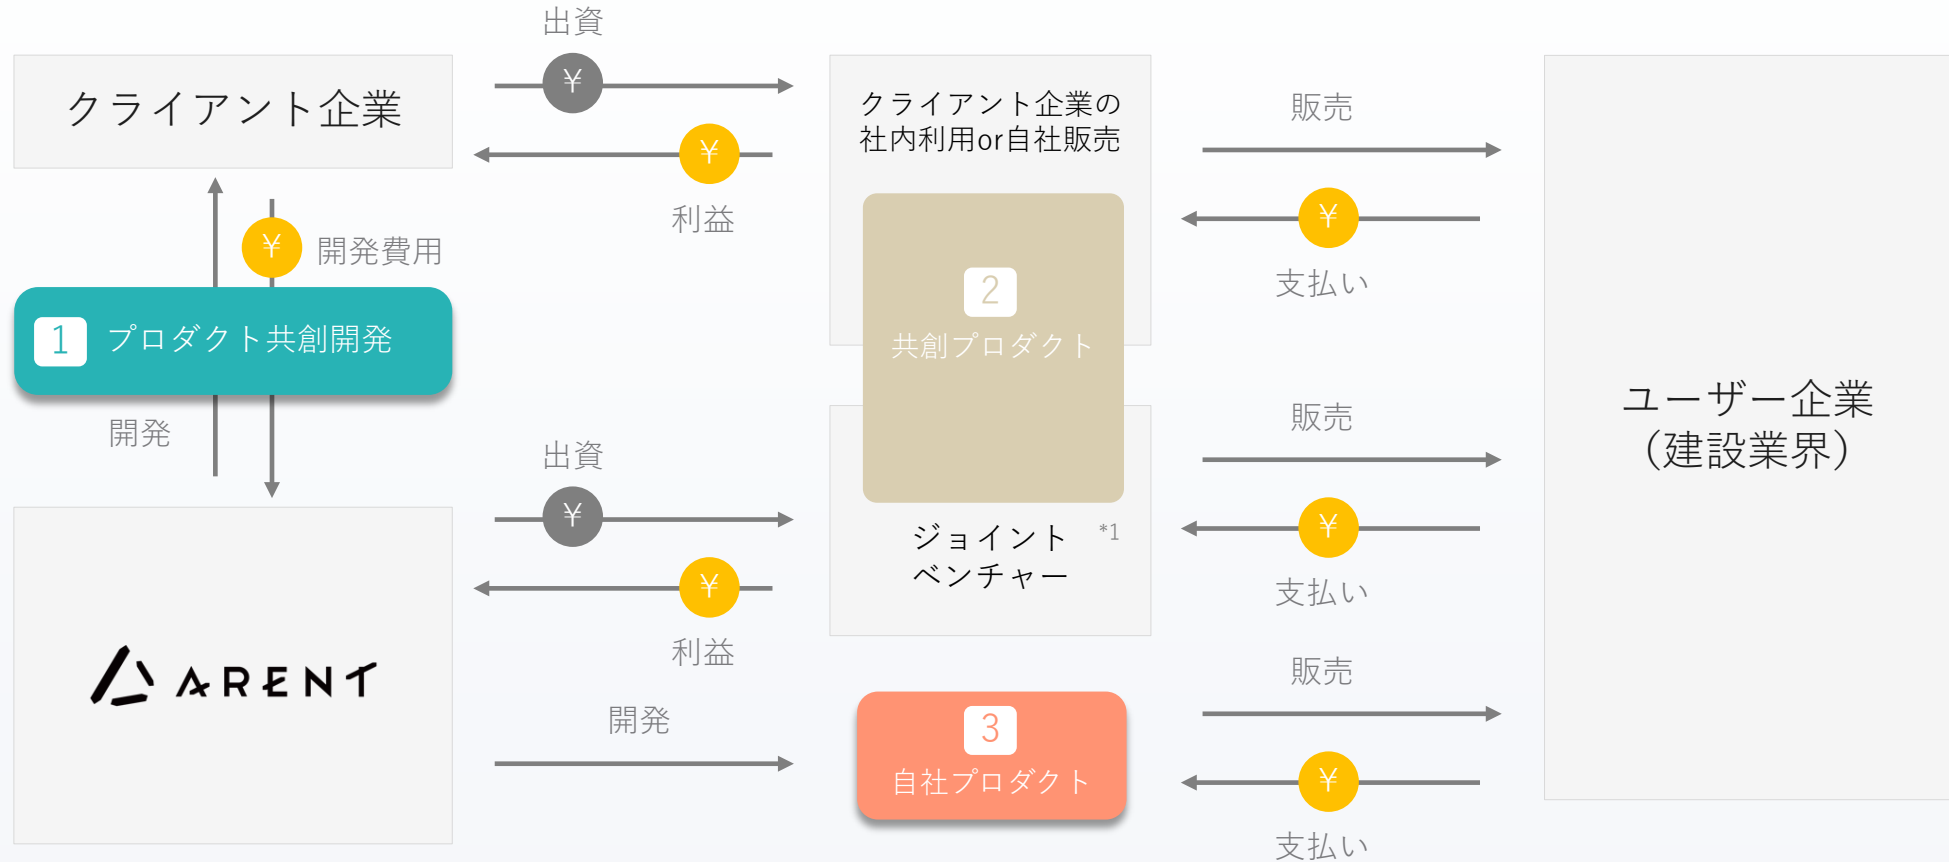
出資

¥

クライアント企業

¥

利益

クライアント企業の社内利用or自社販売

販売

¥

支払い

¥ 開発費用

1 プロダクト共創開発

開発

2 共創プロダクト

出資

¥

¥

利益

ジョイントベンチャー *1

販売

¥

支払い

ユーザー企業（建設業界）

ARENT

開発

3 自社プロダクト

販売

¥

支払い